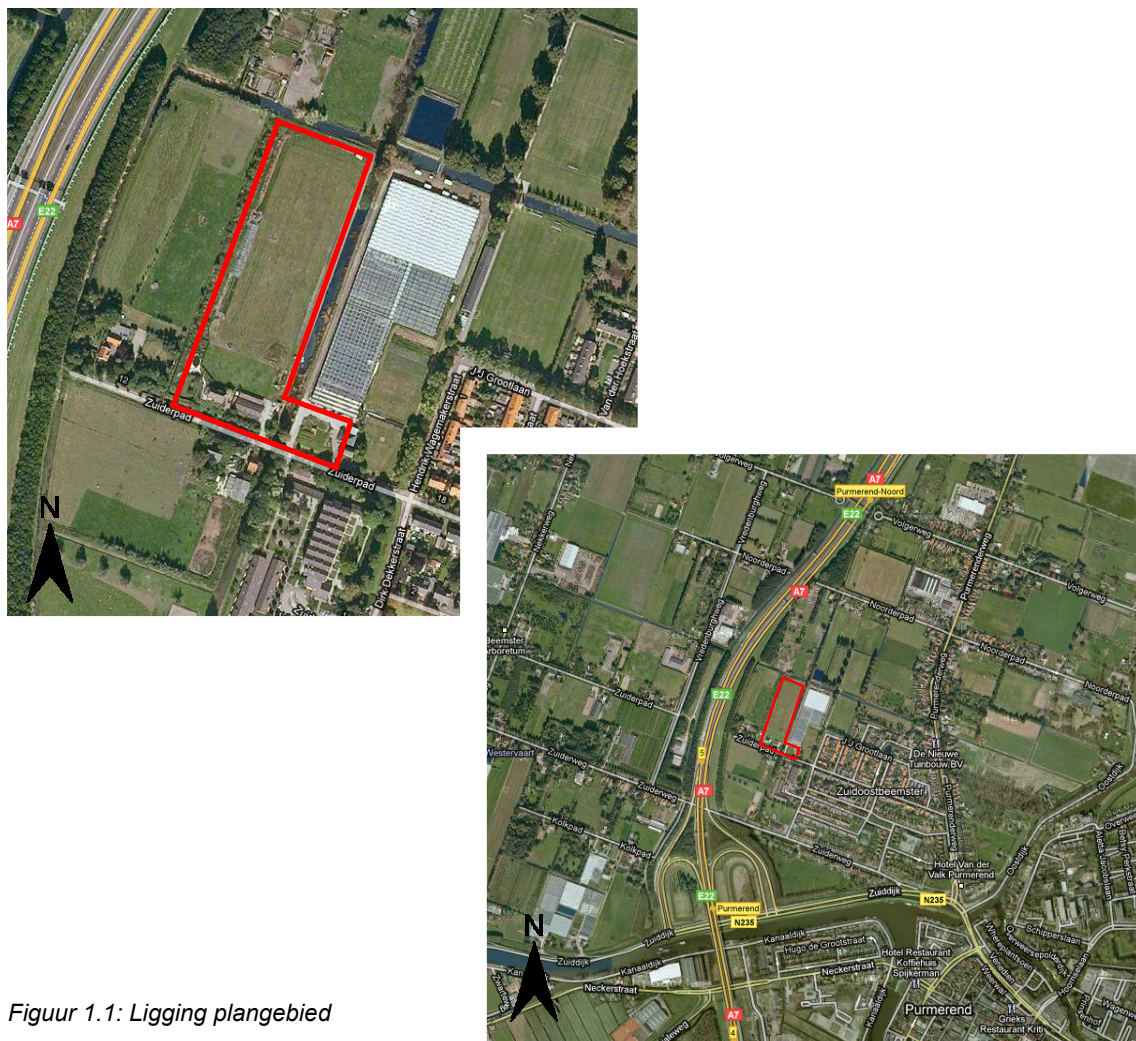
A7
E22
J.J. Grootlaan
Van der Hoekstraat
12
Zuiderpad
Zuiderpad
Herman Wagemakerstraat
18
Dirk Dekkerstraat
N

Volgerweg
A7
Purmerend-Noord
E22
Volgerweg
Purmerenderweg
Nekkerweg
Wiedenburgweg
Noorderpad
A7
Noorderweg
Beemster Arboretum
Noorderpad
Zuiderpad
E22
Zuiderpad
J.J. Grootlaan
De Nieuwe Tuinbouw BV
Westervaart
Zuiderweg
5
A7
Zuidoostbeemster
Kolkpad
Kolkpad
Zuiderweg
Hotel Van der Valk Purmerend
Zuiddijk
E22
Purmerend
N235
N235
Zuiddijk
Kanaaldijk
Hugo de Grootstraat
Hotel Restaurant Koffiehuis Spijkerman
Neckerstraat
Neckerstraat
Schippersstraat
Purmerend
Grieks Restaurant Kriti
A7
N

Figuur 1.1: Ligging plangebied